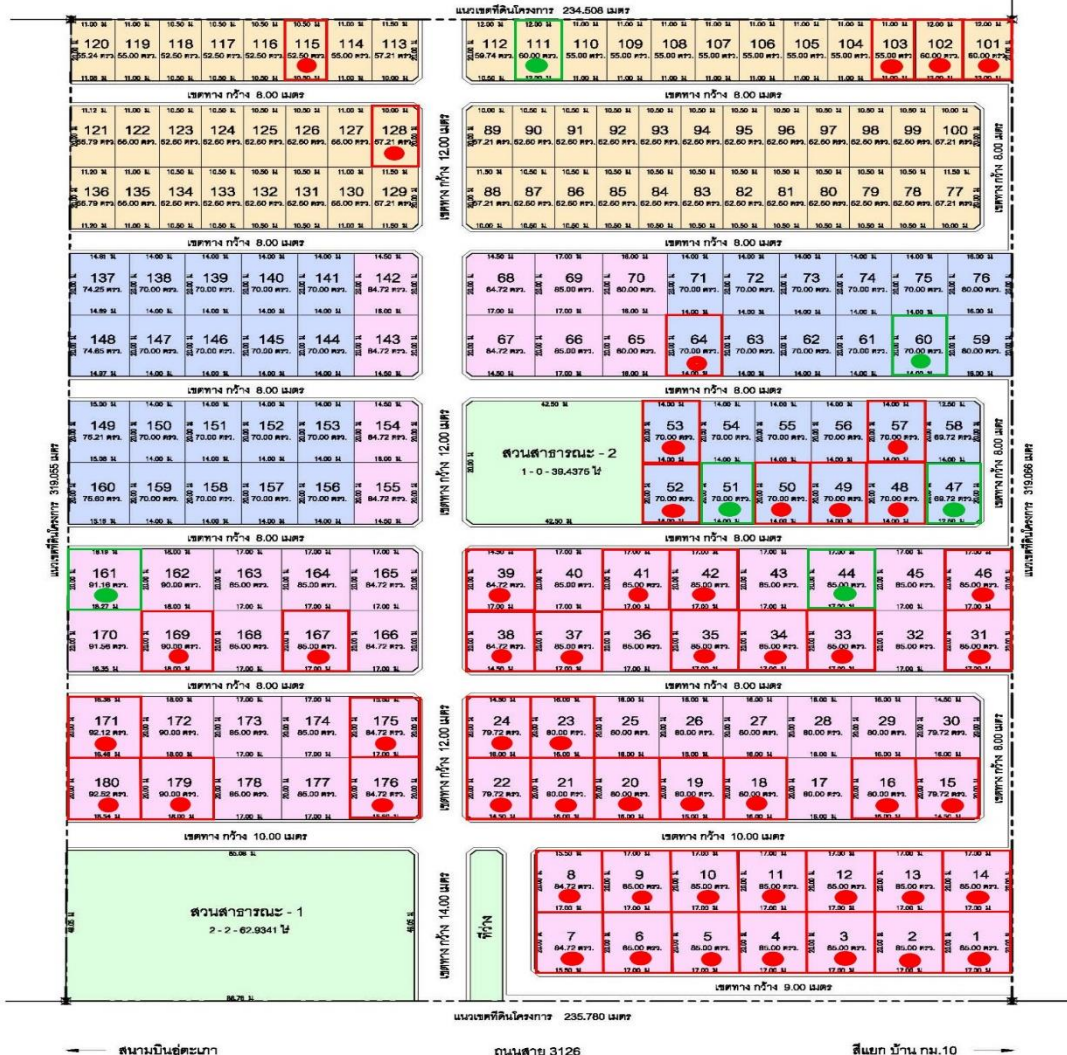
แนวเขตที่ดินโครงการ 234.508 เมตร

120 119 118 117 116 115 114 113
55.24 ตรว. 55.00 ตรว. 52.50 ตรว. 52.50 ตรว. 52.50 ตรว. 52.50 ตรว. 55.00 ตรว. 57.21 ตรว.

112 111 110 109 108 107 106 105 104 103 102 101
59.74 ตรว. 60.00 ตรว. 55.00 ตรว. 55.00 ตรว. 55.00 ตรว. 55.00 ตรว. 55.00 ตรว. 55.00 ตรว. 55.00 ตรว. 55.00 ตรว. 60.00 ตรว. 60.00 ตรว.

เขตทาง กว้าง 8.00 เมตร

121 122 123 124 125 126 127 128
56.79 ตรว. 66.00 ตรว. 52.60 ตรว. 52.60 ตรว. 52.60 ตรว. 52.60 ตรว. 66.00 ตรว. 57.21 ตรว.

89 90 91 92 93 94 95 96 97 98 99 100
57.21 ตรว. 52.60 ตรว. 52.60 ตรว. 52.60 ตรว. 52.60 ตรว. 52.60 ตรว. 52.60 ตรว. 52.60 ตรว. 52.60 ตรว. 52.60 ตรว. 52.60 ตรว. 57.21 ตรว.

136 135 134 133 132 131 130 129
56.79 ตรว. 66.00 ตรว. 52.60 ตรว. 52.60 ตรว. 52.60 ตรว. 52.60 ตรว. 66.00 ตรว. 57.21 ตรว.

88 87 86 85 84 83 82 81 80 79 78 77
57.21 ตรว. 52.60 ตรว. 52.60 ตรว. 52.60 ตรว. 52.60 ตรว. 52.60 ตรว. 52.60 ตรว. 52.60 ตรว. 52.60 ตรว. 52.60 ตรว. 52.60 ตรว. 57.21 ตรว.

เขตทาง กว้าง 12.00 เมตร
เขตทาง กว้าง 8.00 เมตร

เขตทาง กว้าง 8.00 เมตร

137 138 139 140 141 142
74.25 ตรว. 70.00 ตรว. 70.00 ตรว. 70.00 ตรว. 70.00 ตรว. 84.72 ตรว.

68 69 70 71 72 73 74 75 76
84.72 ตรว. 85.00 ตรว. 80.00 ตรว. 70.00 ตรว. 70.00 ตรว. 70.00 ตรว. 70.00 ตรว. 70.00 ตรว. 80.00 ตรว.

148 147 146 145 144 143
74.65 ตรว. 70.00 ตรว. 70.00 ตรว. 70.00 ตรว. 70.00 ตรว. 84.72 ตรว.

67 66 65 64 63 62 61 60 59
84.72 ตรว. 85.00 ตรว. 80.00 ตรว. 70.00 ตรว. 70.00 ตรว. 70.00 ตรว. 70.00 ตรว. 70.00 ตรว. 80.00 ตรว.

เขตทาง กว้าง 8.00 เมตร

149 150 151 152 153 154
75.21 ตรว. 70.00 ตรว. 70.00 ตรว. 70.00 ตรว. 70.00 ตรว. 84.72 ตรว.

สวนสาธารณะ - 2
1 - 0 - 39.4375 ไร่

53 54 55 56 57 58
70.00 ตรว. 70.00 ตรว. 70.00 ตรว. 70.00 ตรว. 70.00 ตรว. 69.72 ตรว.

160 159 158 157 156 155
75.60 ตรว. 70.00 ตรว. 70.00 ตรว. 70.00 ตรว. 70.00 ตรว. 84.72 ตรว.

52 51 50 49 48 47
70.00 ตรว. 70.00 ตรว. 70.00 ตรว. 70.00 ตรว. 70.00 ตรว. 69.72 ตรว.

แนวเขตที่ดินโครงการ 319.055 เมตร
เขตทาง กว้าง 12.00 เมตร
เขตทาง กว้าง 8.00 เมตร
แนวเขตที่ดินโครงการ 319.066 เมตร

เขตทาง กว้าง 8.00 เมตร

161 162 163 164 165
91.16 ตรว. 90.00 ตรว. 85.00 ตรว. 85.00 ตรว. 84.72 ตรว.

39 40 41 42 43 44 45 46
84.72 ตรว. 85.00 ตรว. 85.00 ตรว. 85.00 ตรว. 85.00 ตรว. 85.00 ตรว. 85.00 ตรว. 85.00 ตรว.

170 169 168 167 166
91.56 ตรว. 90.00 ตรว. 85.00 ตรว. 85.00 ตรว. 84.72 ตรว.

38 37 36 35 34 33 32 31
84.72 ตรว. 85.00 ตรว. 85.00 ตรว. 85.00 ตรว. 85.00 ตรว. 85.00 ตรว. 85.00 ตรว. 85.00 ตรว.

เขตทาง กว้าง 8.00 เมตร

171 172 173 174 175
92.12 ตรว. 90.00 ตรว. 85.00 ตรว. 85.00 ตรว. 84.72 ตรว.

24 23 25 26 27 28 29 30
79.72 ตรว. 80.00 ตรว. 80.00 ตรว. 80.00 ตรว. 80.00 ตรว. 80.00 ตรว. 80.00 ตรว. 79.72 ตรว.

180 179 178 177 176
92.52 ตรว. 90.00 ตรว. 85.00 ตรว. 85.00 ตรว. 84.72 ตรว.

22 21 20 19 18 17 16 15
79.72 ตรว. 80.00 ตรว. 80.00 ตรว. 80.00 ตรว. 80.00 ตรว. 80.00 ตรว. 80.00 ตรว. 79.72 ตรว.

เขตทาง กว้าง 12.00 เมตร
เขตทาง กว้าง 8.00 เมตร

เขตทาง กว้าง 10.00 เมตร
เขตทาง กว้าง 10.00 เมตร

สวนสาธารณะ - 1
2 - 2 - 62.9341 ไร่

เขตทาง กว้าง 14.00 เมตร
ที่ว่าง

8 9 10 11 12 13 14
84.72 ตรว. 85.00 ตรว. 85.00 ตรว. 85.00 ตรว. 85.00 ตรว. 85.00 ตรว. 85.00 ตรว.

7 6 5 4 3 2 1
84.72 ตรว. 85.00 ตรว. 85.00 ตรว. 85.00 ตรว. 85.00 ตรว. 85.00 ตรว. 85.00 ตรว.

เขตทาง กว้าง 9.00 เมตร

แนวเขตที่ดินโครงการ 235.780 เมตร

สนามบินอู่ตะเภา ถนนสาย 3126 สี่แยก บ้าน กม.10